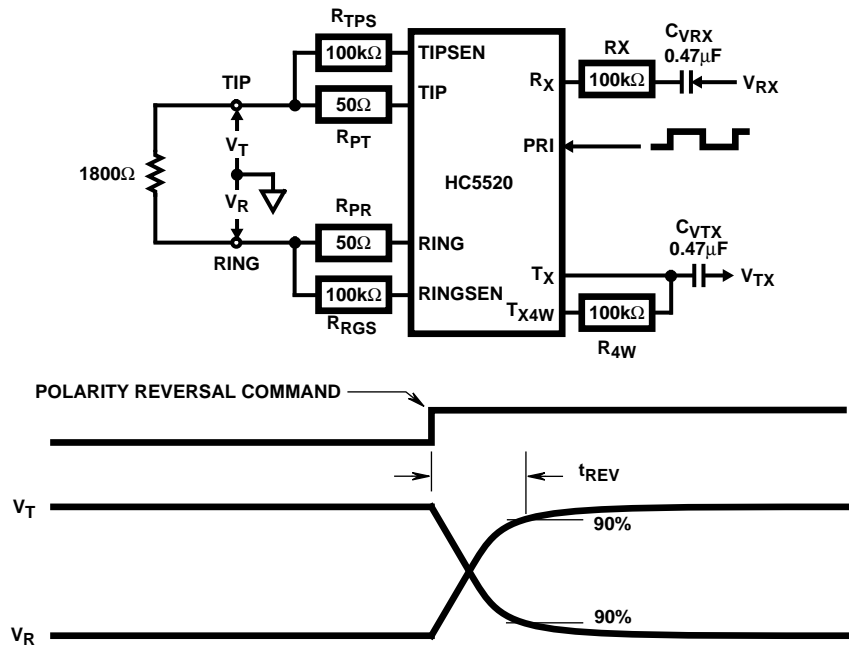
$R_{TPS}$
100kΩ
TIPSEN
$C_{VRX}$
0.47μF
RX
$R_X$
100kΩ
$V_{RX}$
TIP
50Ω
TIP
$R_{PT}$
$V_T$
PRI
1800Ω
HC5520
$V_R$
$R_{PR}$
50Ω
RING
$C_{VTX}$
0.47μF
RING
$T_X$
$V_{TX}$
100kΩ
RINGSEN
$T_{X4W}$
100kΩ
$R_{RGS}$
$R_{4W}$

POLARITY REVERSAL COMMAND
$t_{REV}$
$V_T$
90%
$V_R$
90%